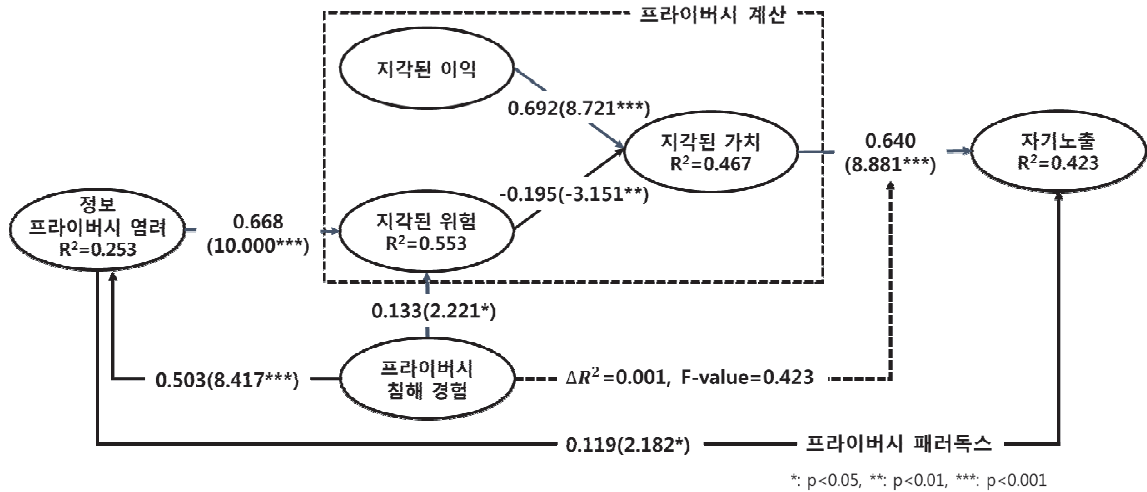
프라이버시 계산

지각된 이익

0.692(8.721***)

지각된 가치
$R^2$=0.467

0.640
(8.881***)

자기노출
$R^2$=0.423

-0.195(-3.151**)

정보
프라이버시 염려
$R^2$=0.253

0.668
(10.000***)

지각된 위험
$R^2$=0.553

0.133(2.221*)

0.503(8.417***)

프라이버시
침해 경험

$\Delta R^2$=0.001, F-value=0.423

0.119(2.182*)

프라이버시 패러독스

*: p<0.05, **: p<0.01, ***: p<0.001